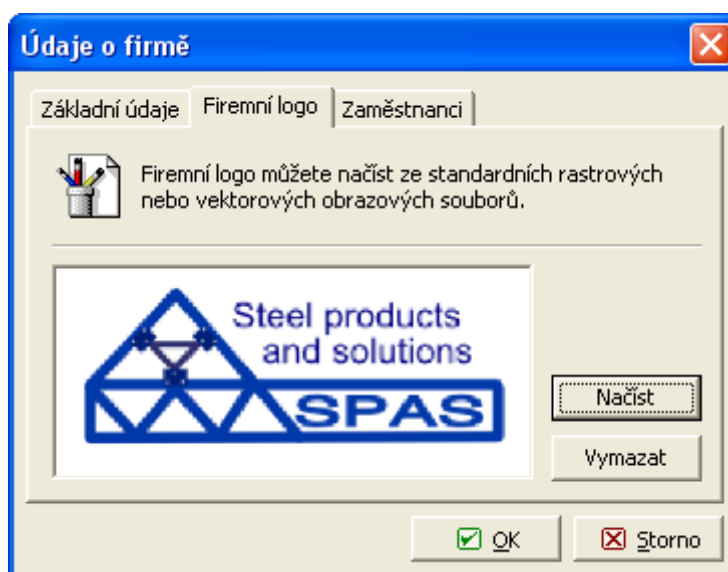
Údaje o firmě

Základní údaje | Firemní logo | Zaměstnanci

Firemní logo můžete načíst ze standardních rastrových nebo vektorových obrazových souborů.

Steel products and solutions
SPAS

Načíst
Vymazat

OK
Storno